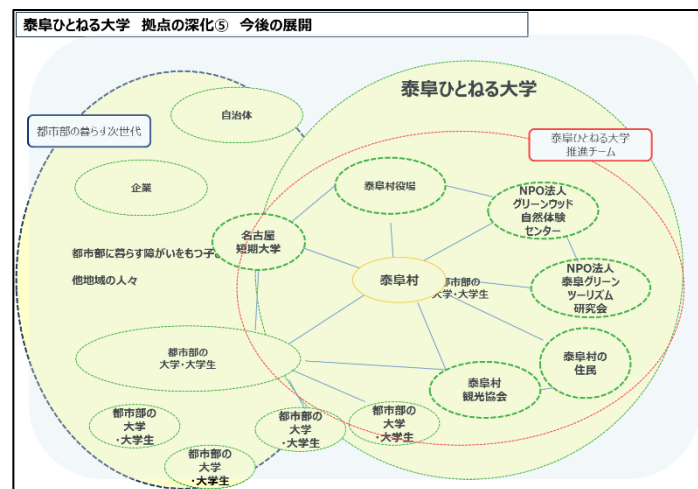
泰阜ひとねる大学　拠点の深化⑤　今後の展開

泰阜ひとねる大学

都市部の暮らす次世代

自治体

泰阜ひとねる大学
推進チーム

企業

泰阜村役場

NPO法人
グリーンウッド
自然体験
センター

名古屋
短期大学

都市部に暮らす障がいをもつ子

他地域の人々

泰阜村

都市部の
大学・大学生

NPO法人
泰阜グリーン
ツーリズム
研究会

都市部の
大学・大学生

泰阜村の
住民

泰阜村
観光協会

都市部の
大学
・大学生

都市部の
大学
・大学生

都市部の
大学
・大学生

都市部の
大学
・大学生